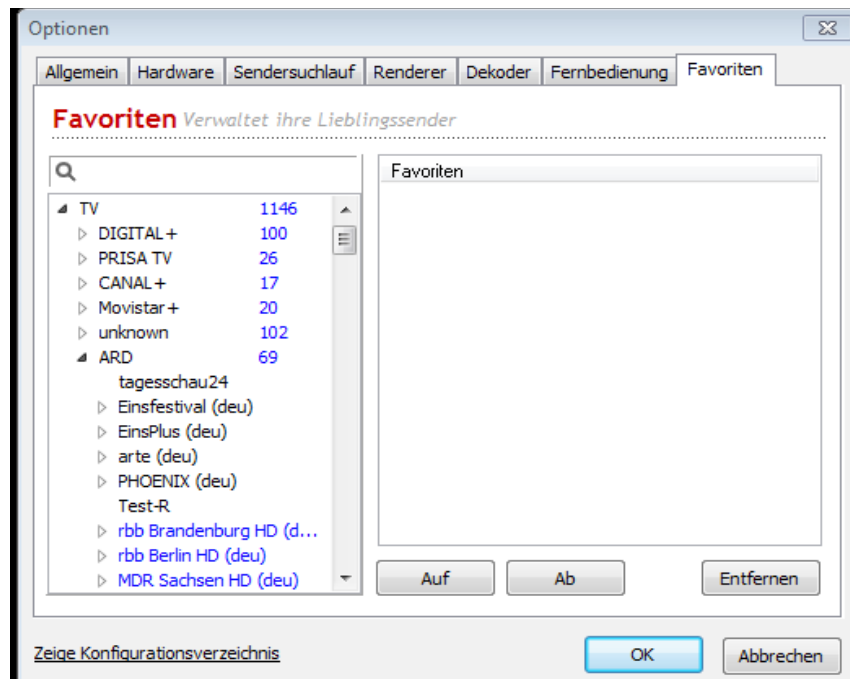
Optionen

Allgemein | Hardware | Sendersuchlauf | Renderer | Dekoder | Fernbedienung | Favoriten

Favoriten Verwaltet ihre Lieblingssender

TV 1146
DIGITAL+ 100
PRISA TV 26
CANAL+ 17
Movistar+ 20
unknown 102
ARD 69
tagesschau24
Einsfestival (deu)
EinsPlus (deu)
arte (deu)
PHOENIX (deu)
Test-R
rbb Brandenburg HD (d...
rbb Berlin HD (deu)
MDR Sachsen HD (deu)

Favoriten

Auf
Ab
Entfernen

Zeige Konfigurationsverzeichnis

OK
Abbrechen